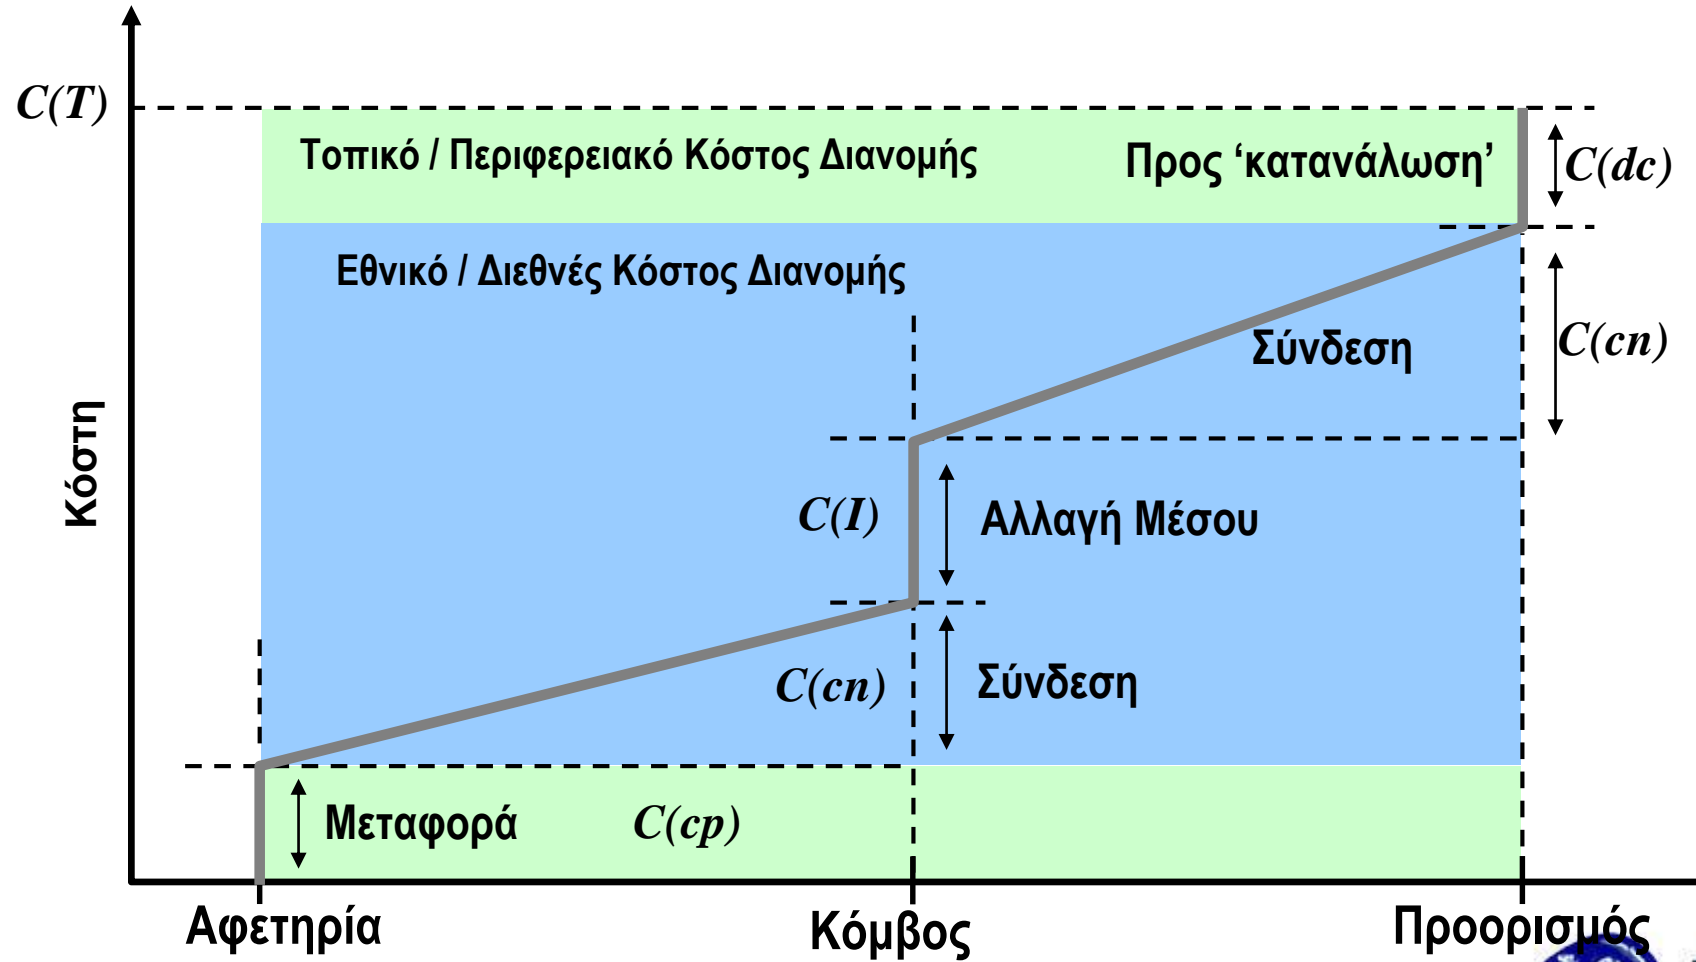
$C(T)$

Τοπικό / Περιφερειακό Κόστος Διανομής

Προς 'κατανάλωση'

$C(dc)$

Εθνικό / Διεθνές Κόστος Διανομής

Σύνδεση

$C(cn)$

Κόστη

$C(I)$

Αλλαγή Μέσου

$C(cn)$

Σύνδεση

Μεταφορά

$C(cp)$

Αφετηρία

Κόμβος

Προορισμός